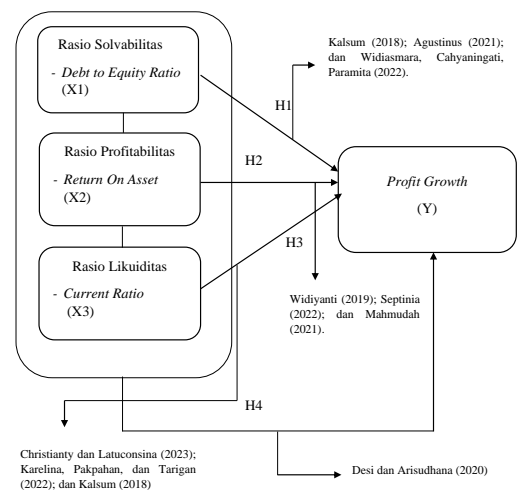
Rasio Solvabilitas

- Debt to Equity Ratio
(X1)

Kalsum (2018); Agustinus (2021); dan Widiasmara, Cahyaningati, Paramita (2022).

H1

Rasio Profitabilitas

- Return On Asset
(X2)

H2

Profit Growth

(Y)

H3

Rasio Likuiditas

- Current Ratio
(X3)

Widiyanti (2019); Septinia (2022); dan Mahmudah (2021).

H4

Christianty dan Latuconsina (2023); Karelina, Pakpahan, dan Tarigan (2022); dan Kalsum (2018)

Desi dan Arisudhana (2020)